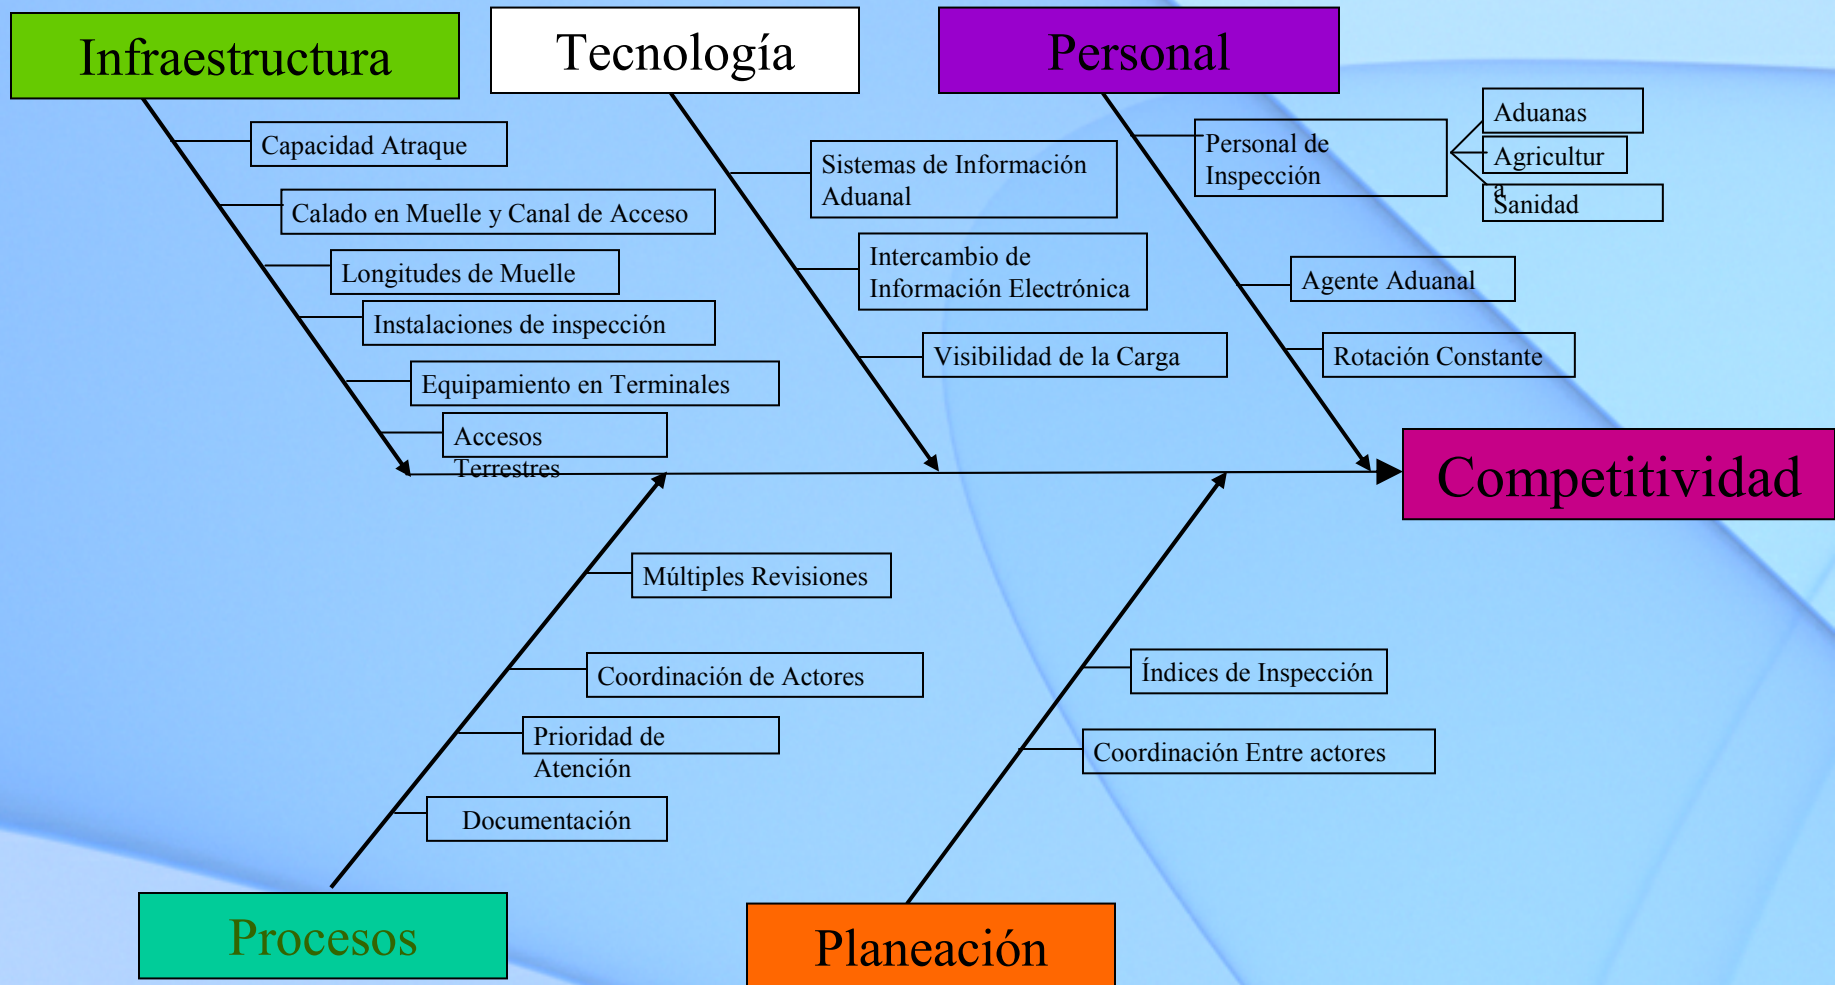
Infraestructura

Capacidad Atraque

Calado en Muelle y Canal de Acceso

Longitudes de Muelle

Instalaciones de inspección

Equipamiento en Terminales

Accesos Terrestres

Tecnología

Sistemas de Información Aduanal

Intercambio de Información Electrónica

Visibilidad de la Carga

Personal

Personal de Inspección

Aduanas

Agricultur a

Sanidad

Agente Aduanal

Rotación Constante

Competitividad

Múltiples Revisiones

Coordinación de Actores

Prioridad de Atención

Documentación

Procesos

Índices de Inspección

Coordinación Entre actores

Planeación